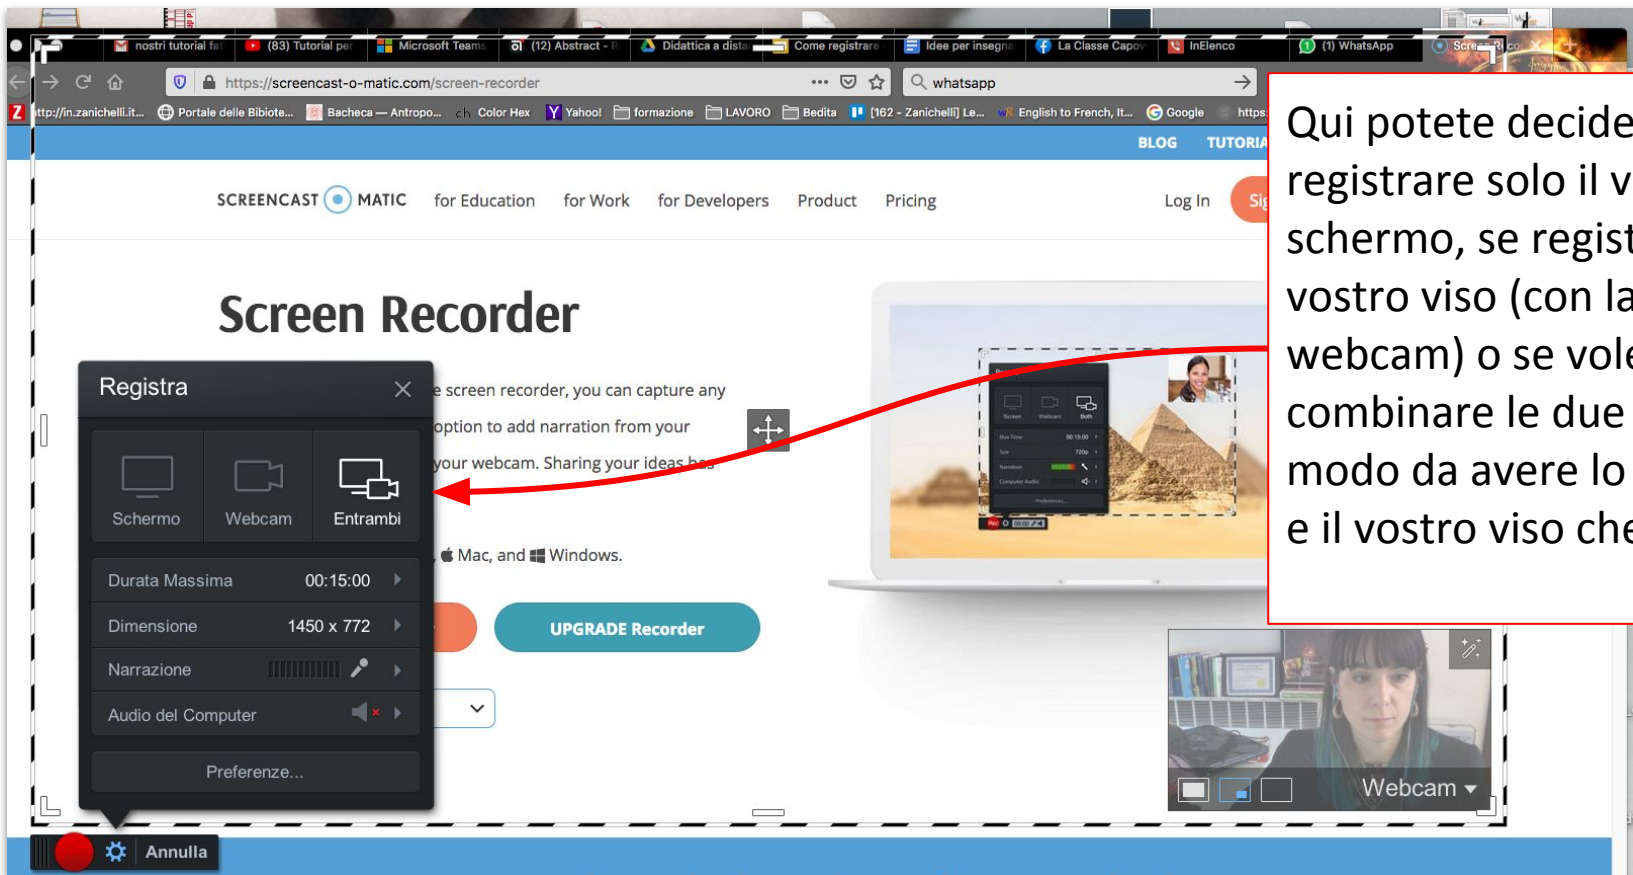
nostri tutorial fa (83) Tutorial per Microsoft Teams (12) Abstract - R Didattica a dista Come registrare Idee per insegna La Classe Capov InElenco (1) WhatsApp Scre

https://screencast-o-matic.com/screen-recorder

whatsapp

http://in.zanichelli.it... Portale delle Bibiote... Bacheca — Antropo... Color Hex Yahoo! formazione LAVORO Bedita [162 - Zanichelli] Le... English to French, It... Google https

BLOG TUTORIA

SCREENCAST MATIC for Education for Work for Developers Product Pricing Log In Sig

Screen Recorder

e screen recorder, you can capture any option to add narration from your your webcam. Sharing your ideas has

Mac, and Windows.

UPGRADE Recorder

Registra

Schermo Webcam Entrambi

Durata Massima 00:15:00

Dimensione 1450 x 772

Narrazione

Audio del Computer

Preferenze...

Annulla

Webcam

Qui potete decide registrare solo il v schermo, se regist vostro viso (con la webcam) o se vole combinare le due modo da avere lo e il vostro viso che